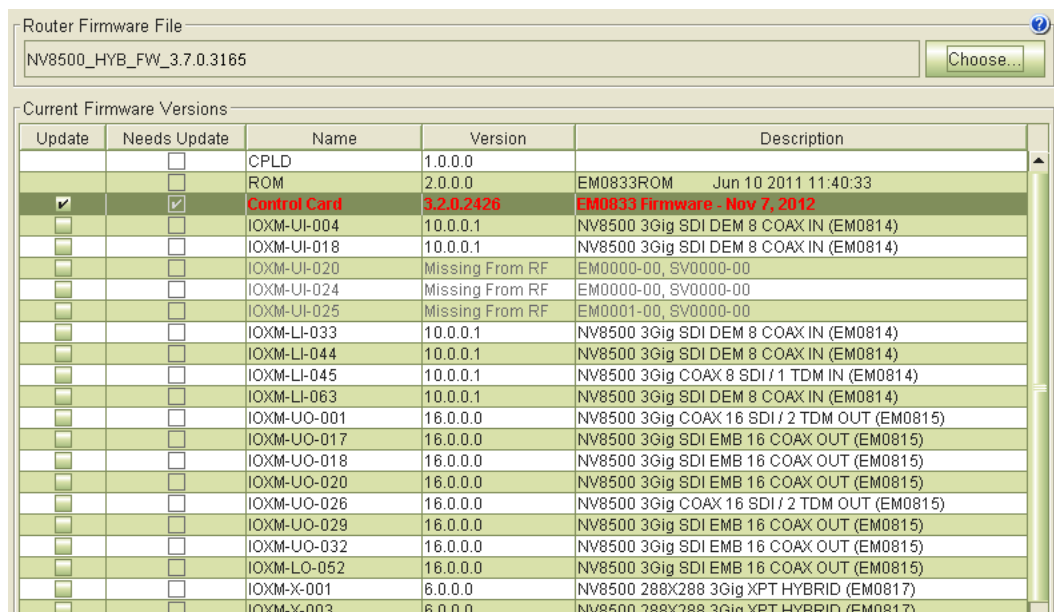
Router Firmware File

NV8500_HYB_FW_3.7.0.3165

Choose...

Current Firmware Versions

| Update | Needs Update | Name | Version | Description |
|---|---|---|---|---|
| | ☐ | CPLD | 1.0.0.0 | |
| | ☐ | ROM | 2.0.0.0 | EM0833ROM Jun 10 2011 11:40:33 |
| ☑ | ☑ | Control Card | 3.2.0.2426 | EM0833 Firmware - Nov 7, 2012 |
| | ☐ | IOXM-UI-004 | 10.0.0.1 | NV8500 3Gig SDI DEM 8 COAX IN (EM0814) |
| | ☐ | IOXM-UI-018 | 10.0.0.1 | NV8500 3Gig SDI DEM 8 COAX IN (EM0814) |
| | ☐ | IOXM-UI-020 | Missing From RF | EM0000-00, SV0000-00 |
| | ☐ | IOXM-UI-024 | Missing From RF | EM0000-00, SV0000-00 |
| | ☐ | IOXM-UI-025 | Missing From RF | EM0001-00, SV0000-00 |
| | ☐ | IOXM-LI-033 | 10.0.0.1 | NV8500 3Gig SDI DEM 8 COAX IN (EM0814) |
| | ☐ | IOXM-LI-044 | 10.0.0.1 | NV8500 3Gig SDI DEM 8 COAX IN (EM0814) |
| | ☐ | IOXM-LI-045 | 10.0.0.1 | NV8500 3Gig COAX 8 SDI / 1 TDM IN (EM0814) |
| | ☐ | IOXM-LI-063 | 10.0.0.1 | NV8500 3Gig SDI DEM 8 COAX IN (EM0814) |
| | ☐ | IOXM-UO-001 | 16.0.0.0 | NV8500 3Gig COAX 16 SDI / 2 TDM OUT (EM0815) |
| | ☐ | IOXM-UO-017 | 16.0.0.0 | NV8500 3Gig SDI EMB 16 COAX OUT (EM0815) |
| | ☐ | IOXM-UO-018 | 16.0.0.0 | NV8500 3Gig SDI EMB 16 COAX OUT (EM0815) |
| | ☐ | IOXM-UO-020 | 16.0.0.0 | NV8500 3Gig SDI EMB 16 COAX OUT (EM0815) |
| | ☐ | IOXM-UO-026 | 16.0.0.0 | NV8500 3Gig COAX 16 SDI / 2 TDM OUT (EM0815) |
| | ☐ | IOXM-UO-029 | 16.0.0.0 | NV8500 3Gig SDI EMB 16 COAX OUT (EM0815) |
| | ☐ | IOXM-UO-032 | 16.0.0.0 | NV8500 3Gig SDI EMB 16 COAX OUT (EM0815) |
| | ☐ | IOXM-LO-052 | 16.0.0.0 | NV8500 3Gig SDI EMB 16 COAX OUT (EM0815) |
| | ☐ | IOXM-X-001 | 6.0.0.0 | NV8500 288X288 3Gig XPT HYBRID (EM0817) |
| | ☐ | IOXM-X-003 | 6.0.0.0 | NV8500 288X288 3Gig XPT HYBRID (EM0817) |